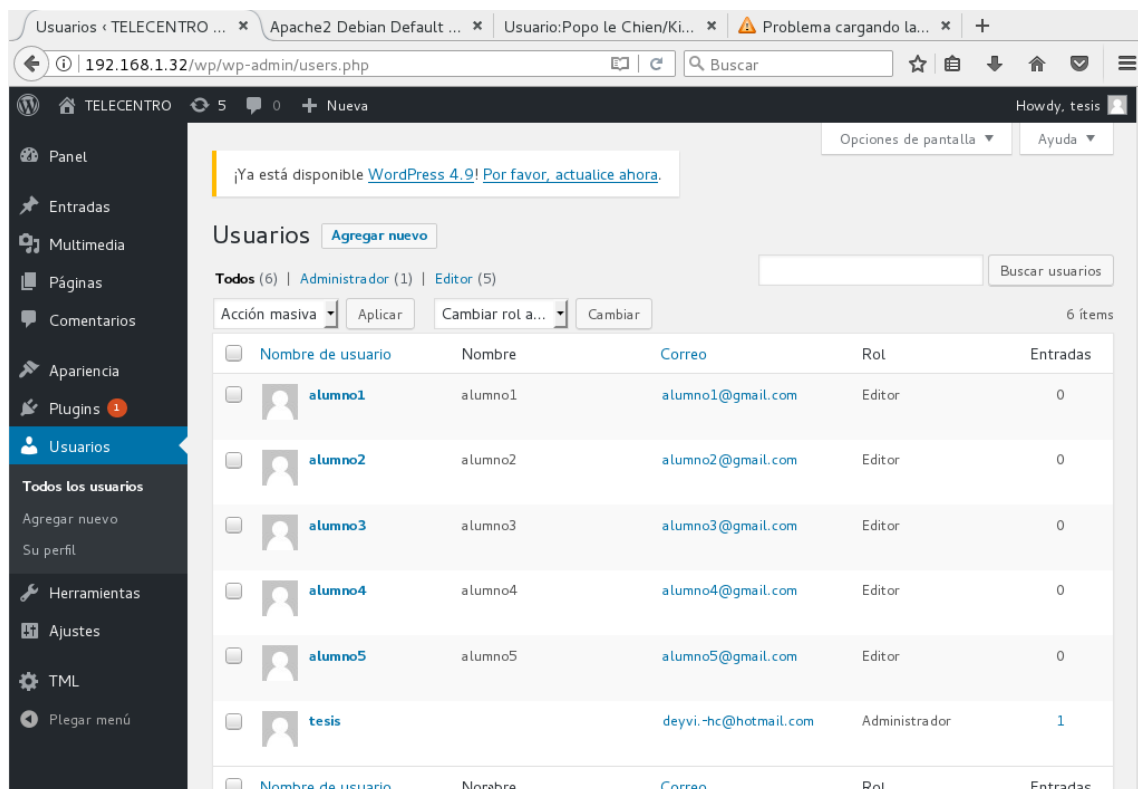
Usuarios ‹ TELECENTRO ... × | Apache2 Debian Default ... × | Usuario:Popo le Chien/Ki... × | Problema cargando la... × | +

192.168.1.32/wp/wp-admin/users.php

Buscar

TELECENTRO 5 0 + Nueva

Howdy, tesis

Opciones de pantalla ▼ | Ayuda ▼

Panel
Entradas
Multimedia
Páginas
Comentarios
Apariencia
Plugins 1
Usuarios
Todos los usuarios
Agregar nuevo
Su perfil
Herramientas
Ajustes
TML
Plegar menú

¡Ya está disponible WordPress 4.9! Por favor, actualice ahora.

Usuarios Agregar nuevo

Todos (6) | Administrador (1) | Editor (5)

Buscar usuarios

Acción masiva | Aplicar | Cambiar rol a... | Cambiar

6 ítems

| Nombre de usuario | Nombre | Correo | Rol | Entradas |
|---|---|---|---|---|
| alumno1 | alumno1 | alumno1@gmail.com | Editor | 0 |
| alumno2 | alumno2 | alumno2@gmail.com | Editor | 0 |
| alumno3 | alumno3 | alumno3@gmail.com | Editor | 0 |
| alumno4 | alumno4 | alumno4@gmail.com | Editor | 0 |
| alumno5 | alumno5 | alumno5@gmail.com | Editor | 0 |
| tesis | | deyvi.-hc@hotmail.com | Administrador | 1 |
| Nombre de usuario | Nombre | Correo | Rol | Entradas |